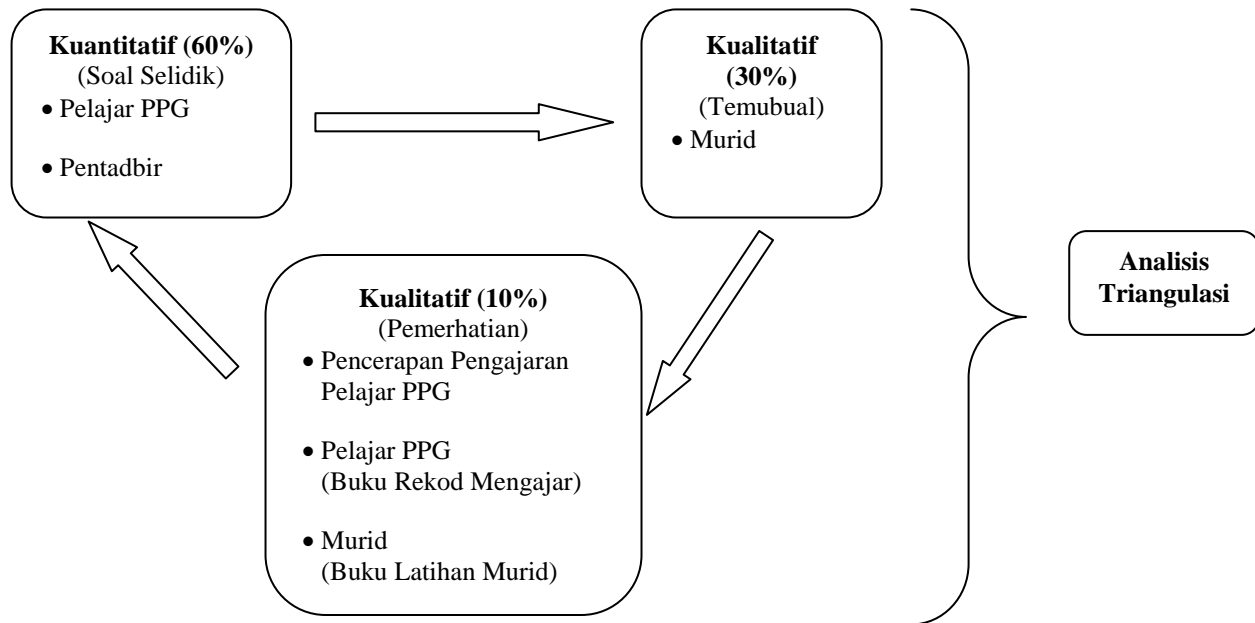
**Kuantitatif (60%)**
(Soal Selidik)
• Pelajar PPG

• Pentadbir

**Kualitatif (30%)**
(Temubual)
• Murid

**Kualitatif (10%)**
(Pemerhatian)
• Pencerapan Pengajaran Pelajar PPG

• Pelajar PPG (Buku Rekod Mengajar)

• Murid (Buku Latihan Murid)

**Analisis Triangulasi**